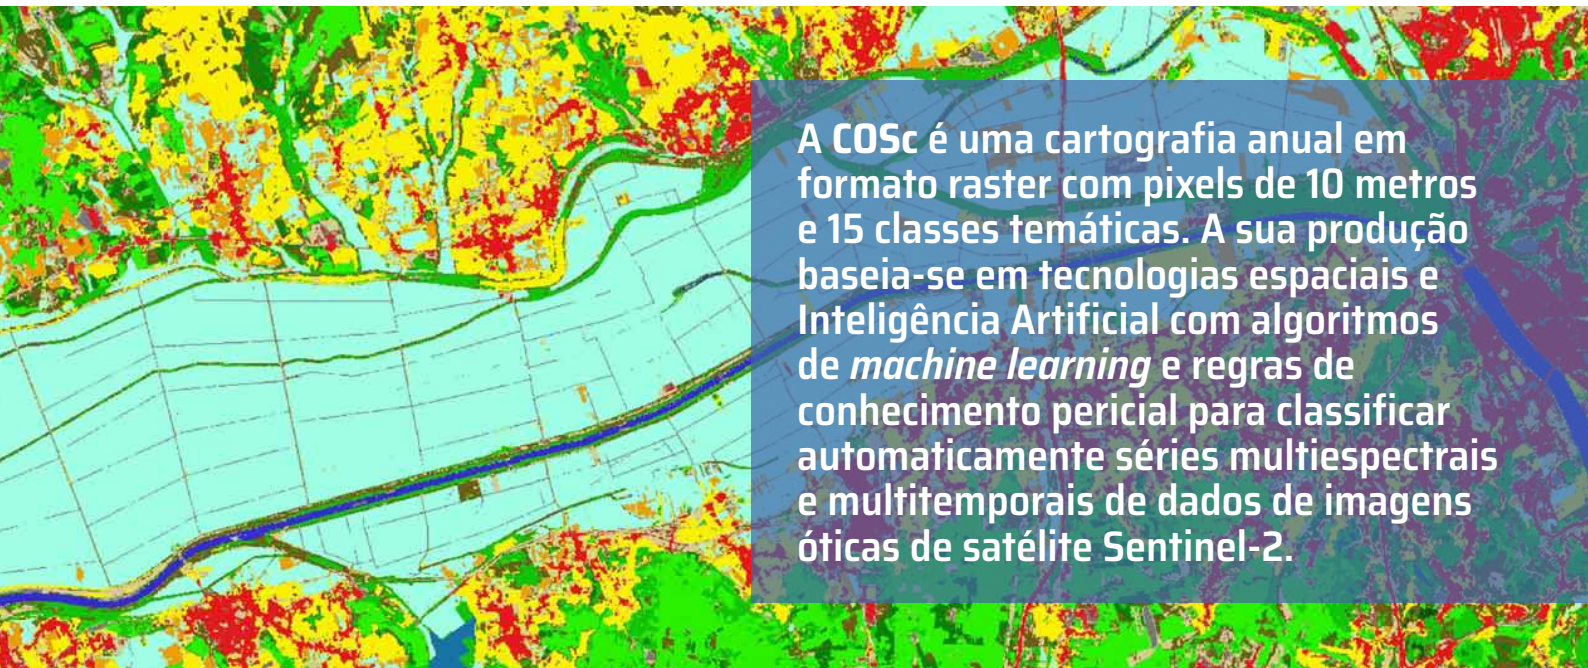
A COSc é uma cartografia anual em formato raster com pixels de 10 metros e 15 classes temáticas. A sua produção baseia-se em tecnologias espaciais e Inteligência Artificial com algoritmos de machine learning e regras de conhecimento pericial para classificar automaticamente séries multiespectrais e multitemporais de dados de imagens óticas de satélite Sentinel-2.